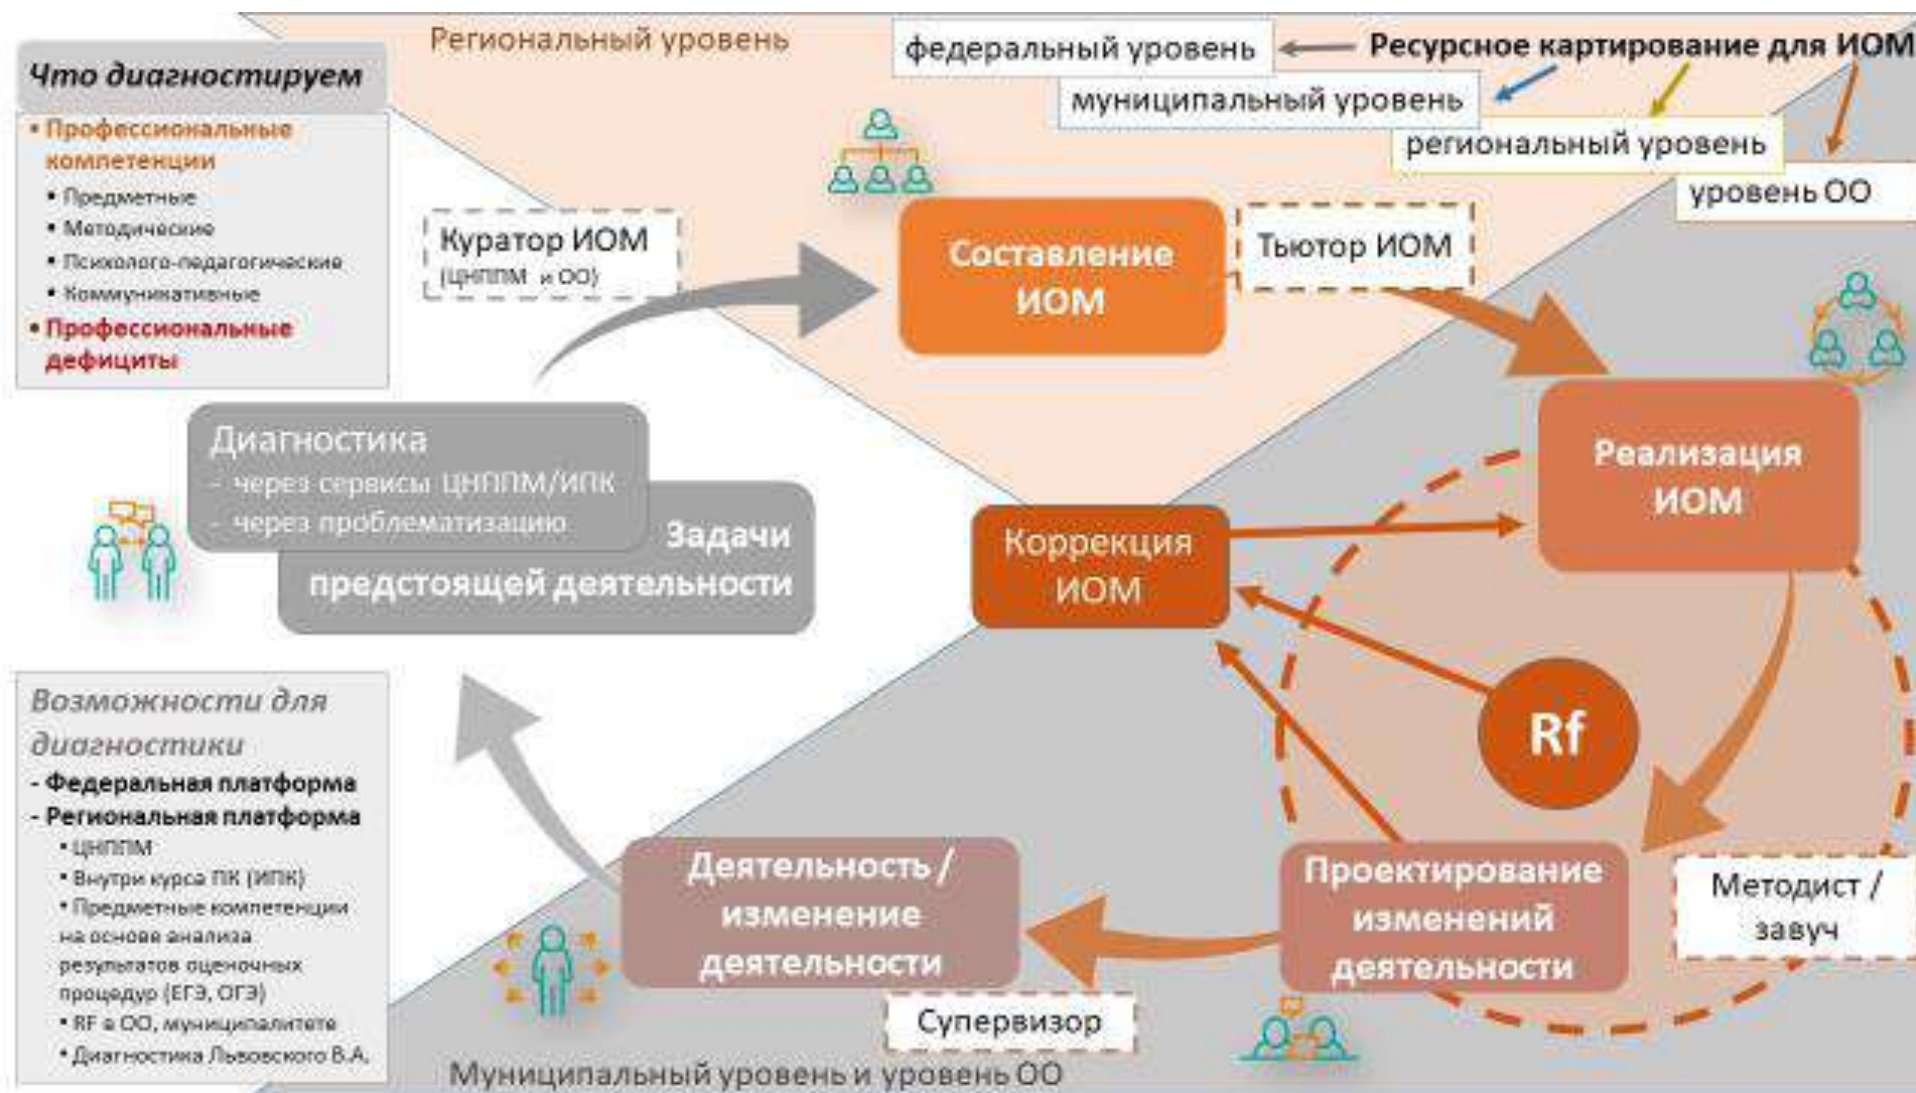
Региональный уровень

федеральный уровень

Ресурсное картирование для ИОМ

муниципальный уровень

региональный уровень

уровень ОО

Что диагностируем

• Профессиональные компетенции
• Предметные
• Методические
• Психолого-педагогические
• Коммуникативные
• Профессиональные дефициты

Куратор ИОМ (ЦНППМ и ОО)

Составление ИОМ

Тьютор ИОМ

Реализация ИОМ

Диагностика
- через сервисы ЦНППМ/ИПК
- через проблематизацию

Задачи предстоящей деятельности

Коррекция ИОМ

Rf

Возможности для диагностики
- Федеральная платформа
- Региональная платформа
• ЦНППМ
• Внутри курса ПК (ИПК)
• Предметные компетенции на основе анализа результатов оценочных процедур (ЕГЭ, ОГЭ)
• RF в ОО, муниципалитете
• Диагностика Львовского В.А.

Деятельность / изменение деятельности

Проектирование изменений деятельности

Методист / завуч

Супервизор

Муниципальный уровень и уровень ОО